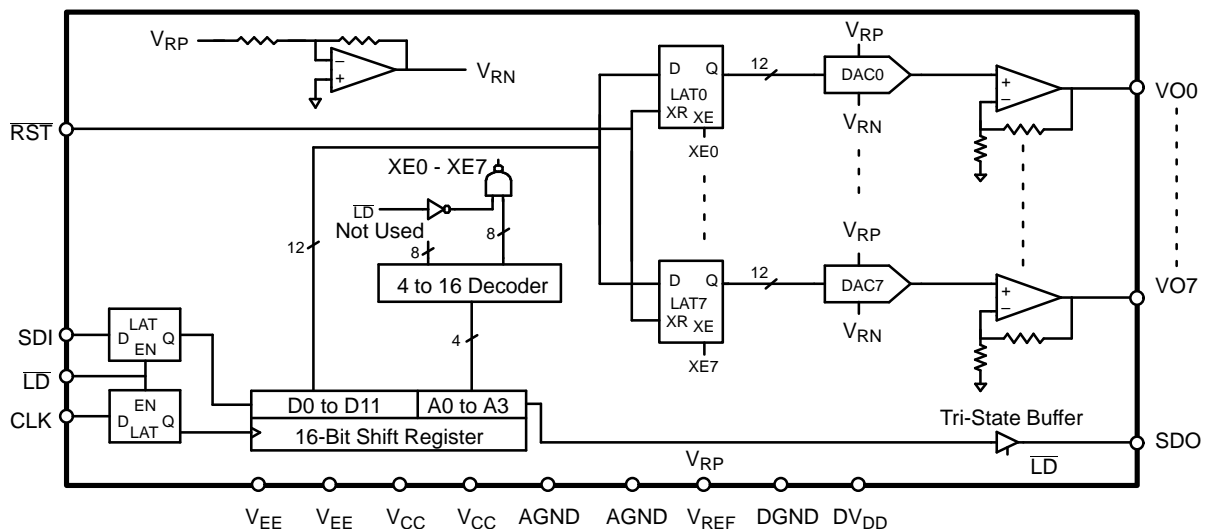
$V_{RP}$
$V_{RN}$
$\overline{RST}$
XE0 - XE7
$\overline{LD}$
Not Used
8
8
12
4 to 16 Decoder
4
D Q
LAT0
XR XE
XE0
12
$V_{RP}$
DAC0
$V_{RN}$
VO0
D Q
LAT7
XR XE
XE7
12
$V_{RP}$
DAC7
$V_{RN}$
VO7
SDI
LAT
D EN Q
$\overline{LD}$
CLK
EN
D LAT Q
D0 to D11
A0 to A3
16-Bit Shift Register
Tri-State Buffer
SDO
$V_{RP}$
$\overline{LD}$
$V_{EE}$ $V_{EE}$ $V_{CC}$ $V_{CC}$ AGND AGND $V_{REF}$ DGND $DV_{DD}$